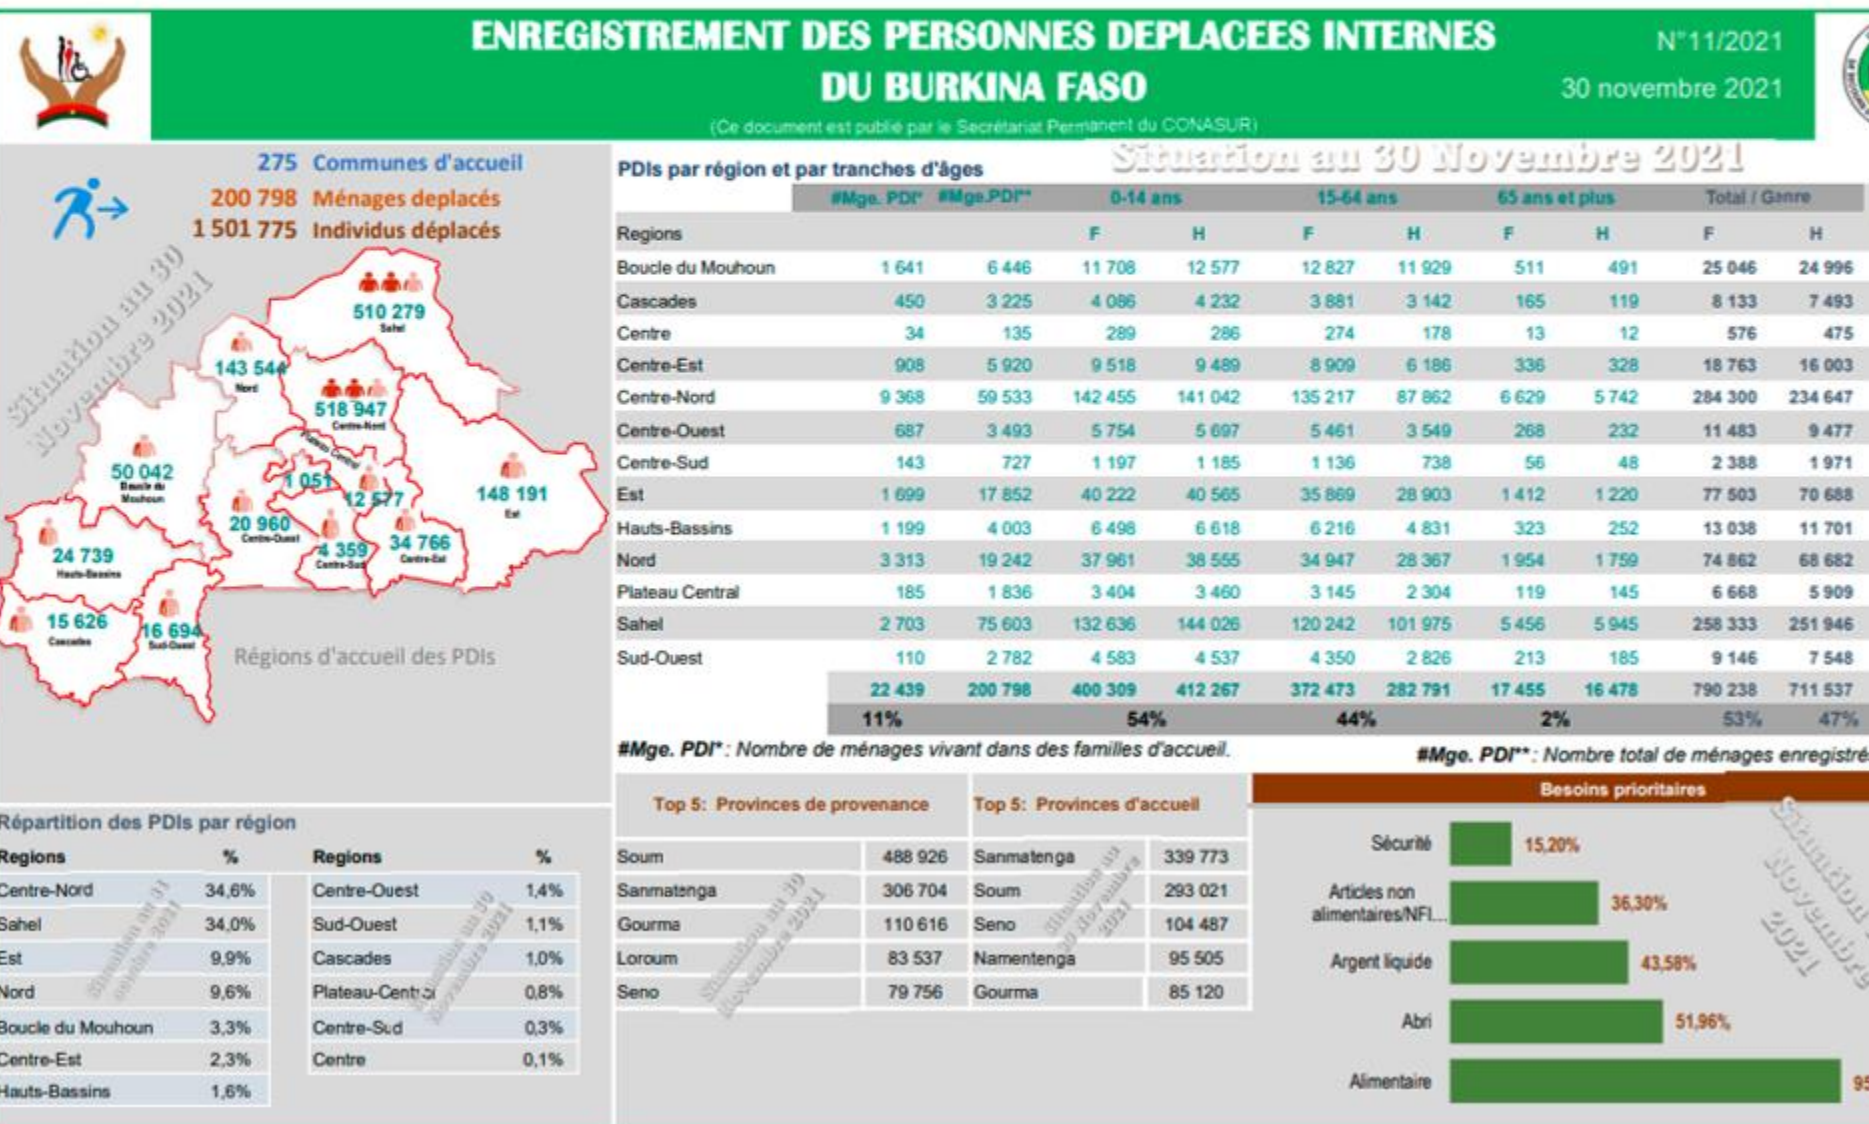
ENREGISTREMENT DES PERSONNES DEPLACEES INTERNES DU BURKINA FASO

N°11/2021

30 novembre 2021

(Ce document est publié par le Secrétariat Permanent du CONASUR)

275 Communes d'accueil
200 798 Ménages deplacés
1 501 775 Individus déplacés

Situation au 30 Novembre 2021

510 279 Sahel
143 544 Nord
518 947 Centre-Nord
Plateau Central
50 042 Boucle du Mouhoun
1 051
12 577
148 191 Est
20 960 Centre-Ouest
4 359 Centre-Sud
34 766 Centre-Est
24 739 Hauts-Bassins
15 626 Cascades
16 694 Sud-Ouest

Régions d'accueil des PDIs

PDIs par région et par tranches d'âges

Situation au 30 Novembre 2021

| Regions | #Mge. PDI* | #Mge.PDI** | 0-14 ans F | 0-14 ans H | 15-64 ans F | 15-64 ans H | 65 ans et plus F | 65 ans et plus H | Total / Genre F | Total / Genre H |
|---|---|---|---|---|---|---|---|---|---|---|
| Boucle du Mouhoun | 1 641 | 6 446 | 11 708 | 12 577 | 12 827 | 11 929 | 511 | 491 | 25 046 | 24 996 |
| Cascades | 450 | 3 225 | 4 086 | 4 232 | 3 881 | 3 142 | 165 | 119 | 8 133 | 7 493 |
| Centre | 34 | 135 | 289 | 286 | 274 | 178 | 13 | 12 | 576 | 475 |
| Centre-Est | 908 | 5 920 | 9 518 | 9 489 | 8 909 | 6 186 | 336 | 328 | 18 763 | 16 003 |
| Centre-Nord | 9 368 | 59 533 | 142 455 | 141 042 | 135 217 | 87 862 | 6 629 | 5 742 | 284 300 | 234 647 |
| Centre-Ouest | 687 | 3 493 | 5 754 | 5 697 | 5 461 | 3 549 | 268 | 232 | 11 483 | 9 477 |
| Centre-Sud | 143 | 727 | 1 197 | 1 185 | 1 136 | 738 | 56 | 48 | 2 388 | 1 971 |
| Est | 1 699 | 17 852 | 40 222 | 40 565 | 35 869 | 28 903 | 1 412 | 1 220 | 77 503 | 70 688 |
| Hauts-Bassins | 1 199 | 4 003 | 6 498 | 6 618 | 6 216 | 4 831 | 323 | 252 | 13 038 | 11 701 |
| Nord | 3 313 | 19 242 | 37 961 | 38 555 | 34 947 | 28 367 | 1 954 | 1 759 | 74 862 | 68 682 |
| Plateau Central | 185 | 1 836 | 3 404 | 3 460 | 3 145 | 2 304 | 119 | 145 | 6 668 | 5 909 |
| Sahel | 2 703 | 75 603 | 132 636 | 144 026 | 120 242 | 101 975 | 5 456 | 5 945 | 258 333 | 251 946 |
| Sud-Ouest | 110 | 2 782 | 4 583 | 4 537 | 4 350 | 2 826 | 213 | 185 | 9 146 | 7 548 |
| | 22 439 | 200 798 | 400 309 | 412 267 | 372 473 | 282 791 | 17 455 | 16 478 | 790 238 | 711 537 |
| | 11% | | 54% | | 44% | | 2% | | 53% | 47% |

#Mge. PDI* : Nombre de ménages vivant dans des familles d'accueil.
#Mge. PDI** : Nombre total de ménages enregistré

Répartition des PDIs par région

| Regions | % | Regions | % |
|---|---|---|---|
| Centre-Nord | 34,6% | Centre-Ouest | 1,4% |
| Sahel | 34,0% | Sud-Ouest | 1,1% |
| Est | 9,9% | Cascades | 1,0% |
| Nord | 9,6% | Plateau-Central | 0,8% |
| Boucle du Mouhoun | 3,3% | Centre-Sud | 0,3% |
| Centre-Est | 2,3% | Centre | 0,1% |
| Hauts-Bassins | 1,6% | | |

| Top 5: Provinces de provenance | | Top 5: Provinces d'accueil | |
|---|---|---|---|
| Soum | 488 926 | Sanmatenga | 339 773 |
| Sanmatenga | 306 704 | Soum | 293 021 |
| Gourma | 110 616 | Seno | 104 487 |
| Loroum | 83 537 | Namentenga | 95 505 |
| Seno | 79 756 | Gourma | 85 120 |

Besoins prioritaires
Sécurité 15,20%
Articles non alimentaires/NFI 36,30%
Argent liquide 43,58%
Abri 51,96%
Alimentaire 95

Situation au 30 Novembre 2021